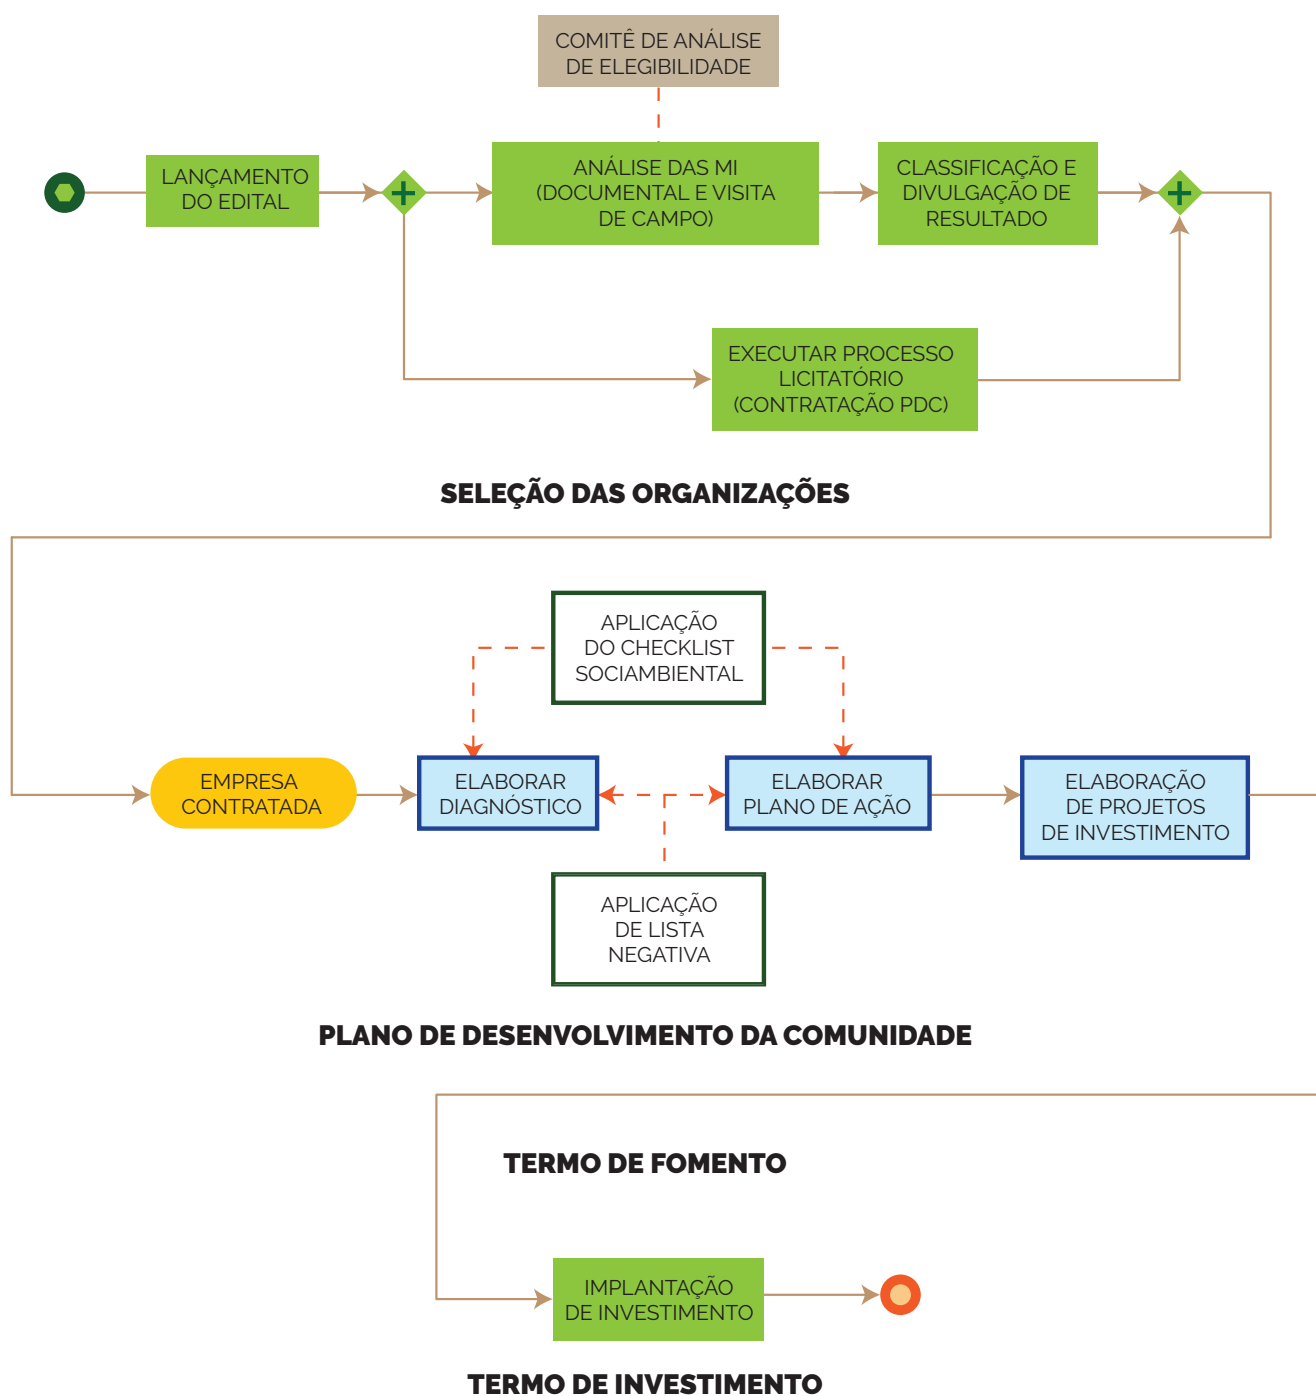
COMITÊ DE ANÁLISE DE ELEGIBILIDADE

LANÇAMENTO DO EDITAL

ANÁLISE DAS MI (DOCUMENTAL E VISITA DE CAMPO)

CLASSIFICAÇÃO E DIVULGAÇÃO DE RESULTADO

EXECUTAR PROCESSO LICITATÓRIO (CONTRATAÇÃO PDC)

SELEÇÃO DAS ORGANIZAÇÕES

APLICAÇÃO DO CHECKLIST SOCIAMBIENTAL

EMPRESA CONTRATADA

ELABORAR DIAGNÓSTICO

ELABORAR PLANO DE AÇÃO

ELABORAÇÃO DE PROJETOS DE INVESTIMENTO

APLICAÇÃO DE LISTA NEGATIVA

PLANO DE DESENVOLVIMENTO DA COMUNIDADE

TERMO DE FOMENTO

IMPLANTAÇÃO DE INVESTIMENTO

TERMO DE INVESTIMENTO